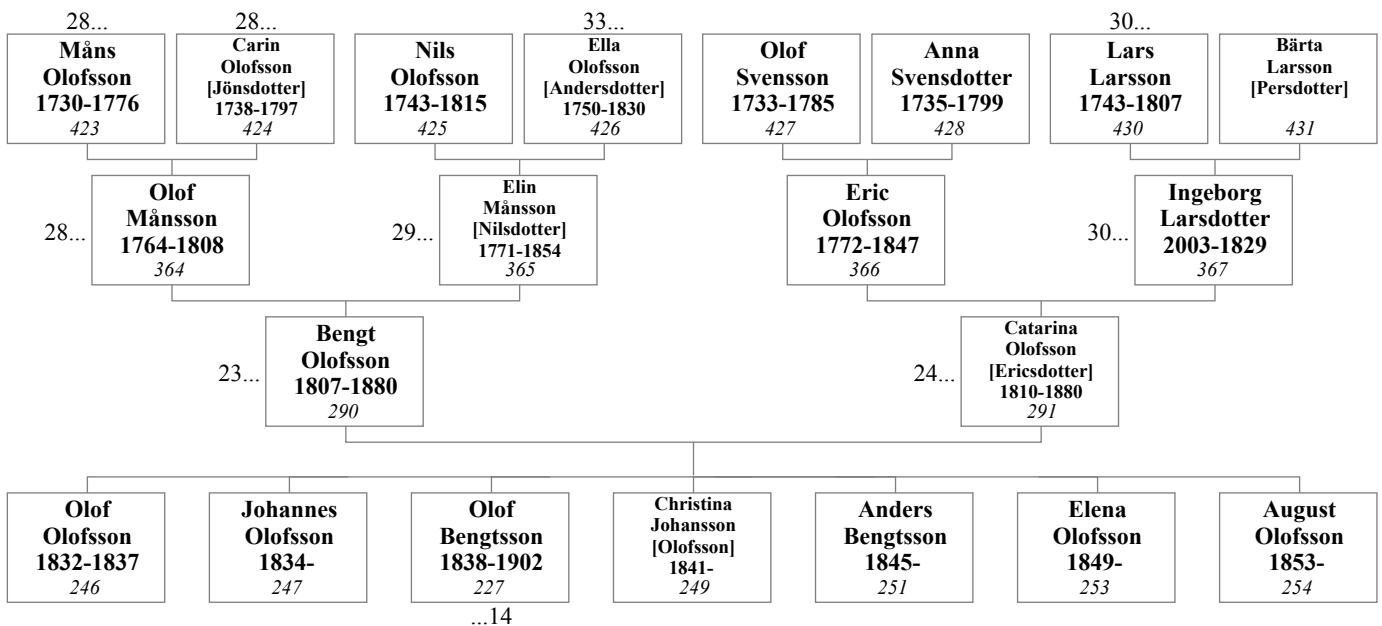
28...
Måns Olofsson 1730-1776
*423*

28...
Carin Olofsson [Jönsdotter] 1738-1797
*424*

Nils Olofsson 1743-1815
*425*

33...
Ella Olofsson [Andersdotter] 1750-1830
*426*

Olof Svensson 1733-1785
*427*

Anna Svensdotter 1735-1799
*428*

30...
Lars Larsson 1743-1807
*430*

Bärta Larsson [Persdotter]
*431*

28...
Olof Månsson 1764-1808
*364*

29...
Elin Månsson [Nilsdotter] 1771-1854
*365*

Eric Olofsson 1772-1847
*366*

30...
Ingeborg Larsdotter 2003-1829
*367*

23...
Bengt Olofsson 1807-1880
*290*

24...
Catarina Olofsson [Ericsdotter] 1810-1880
*291*

Olof Olofsson 1832-1837
*246*

Johannes Olofsson 1834-
*247*

Olof Bengtsson 1838-1902
*227*
...14

Christina Johansson [Olofsson] 1841-
*249*

Anders Bengtsson 1845-
*251*

Elena Olofsson 1849-
*253*

August Olofsson 1853-
*254*